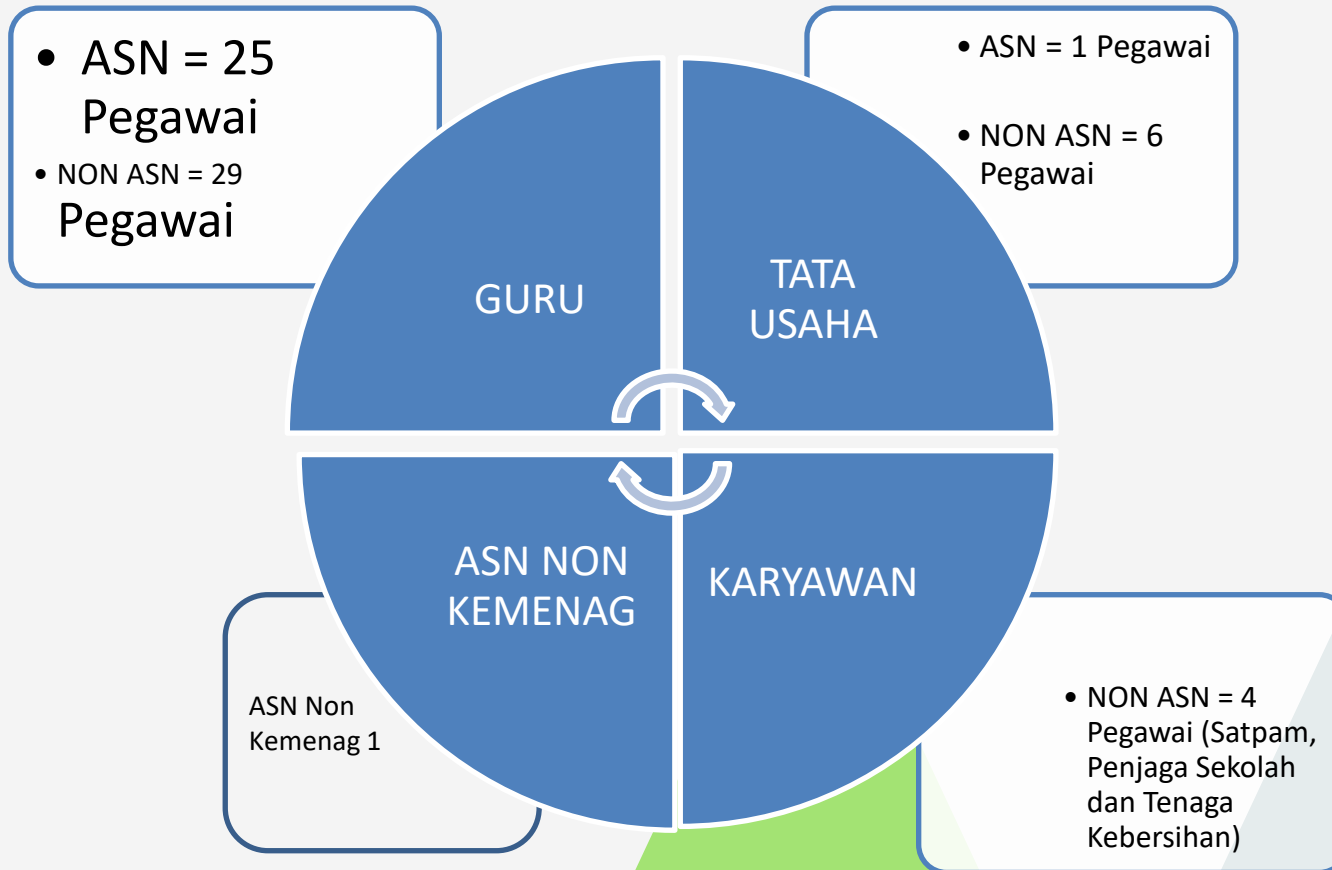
• ASN = 25 Pegawai

• NON ASN = 29 Pegawai

• ASN = 1 Pegawai

• NON ASN = 6 Pegawai

GURU

TATA USAHA

ASN NON KEMENAG

KARYAWAN

ASN Non Kemenag 1

• NON ASN = 4 Pegawai (Satpam, Penjaga Sekolah dan Tenaga Kebersihan)